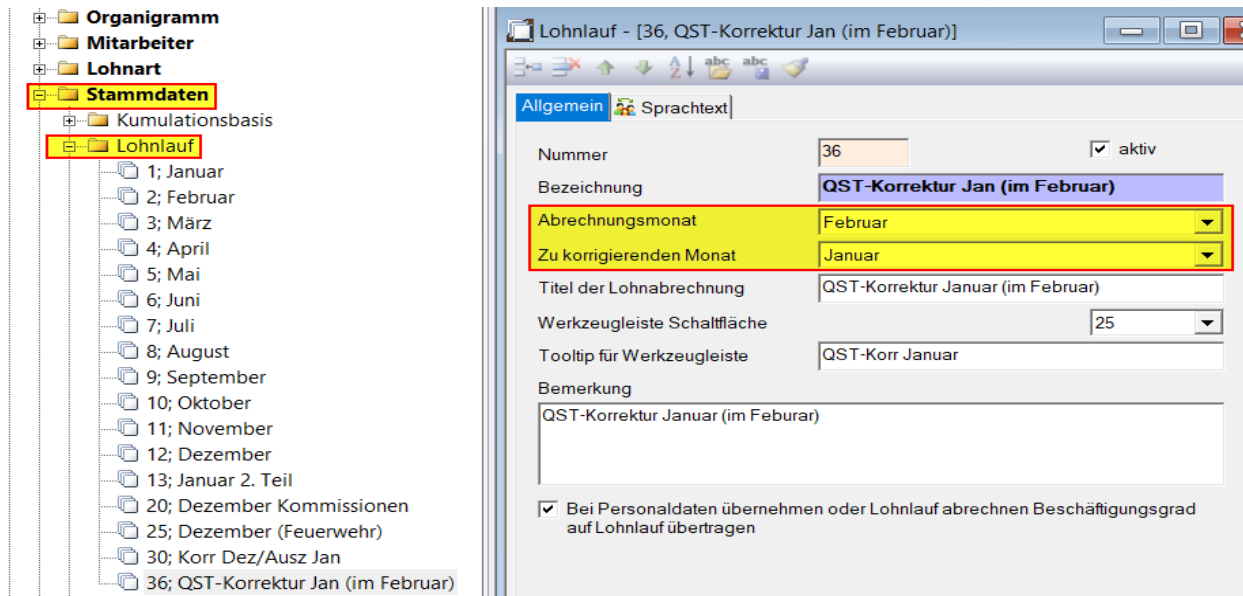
Organigramm
Mitarbeiter
Lohnart
Stammdaten
Kumulationsbasis
Lohnlauf
1; Januar
2; Februar
3; März
4; April
5; Mai
6; Juni
7; Juli
8; August
9; September
10; Oktober
11; November
12; Dezember
13; Januar 2. Teil
20; Dezember Kommissionen
25; Dezember (Feuerwehr)
30; Korr Dez/Ausz Jan
36; QST-Korrektur Jan (im Februar)

Lohnlauf - [36, QST-Korrektur Jan (im Februar)]

Allgemein | Sprachtext

Nummer 36
aktiv
Bezeichnung QST-Korrektur Jan (im Februar)
Abrechnungsmonat Februar
Zu korrigierenden Monat Januar
Titel der Lohnabrechnung QST-Korrektur Januar (im Februar)
Werkzeugleiste Schaltfläche 25
Tooltip für Werkzeugleiste QST-Korr Januar
Bemerkung
QST-Korrektur Januar (im Feburar)

Bei Personaldaten übernehmen oder Lohnlauf abrechnen Beschäftigungsgrad auf Lohnlauf übertragen